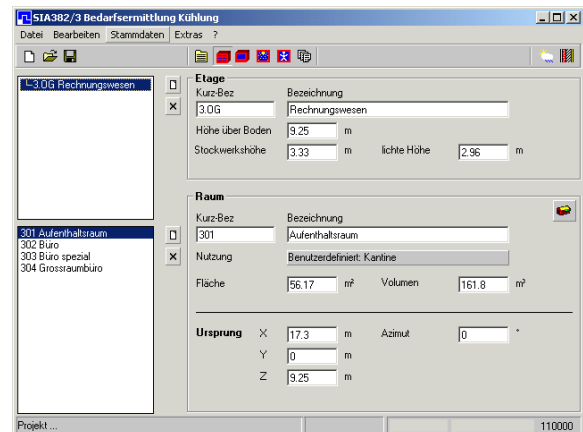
SIA382/3 Bedarfsermittlung Kühlung

Datei Bearbeiten Stammdaten Extras ?

└3.OG Rechnungswesen

Etage

Kurz-Bez
3.OG

Bezeichnung
Rechnungswesen

Höhe über Boden 9.25 m

Stockwerkshöhe 3.33 m lichte Höhe 2.96 m

301 Aufenthaltsraum
302 Büro
303 Büro spezial
304 Grossraumbüro

Raum

Kurz-Bez
301

Bezeichnung
Aufenthaltsraum

Nutzung Benutzerdefiniert: Kantine

Fläche 56.17 m² Volumen 161.8 m³

Ursprung X 17.3 m Azimut 0 °

Y 0 m

Z 9.25 m

Projekt ...

110000